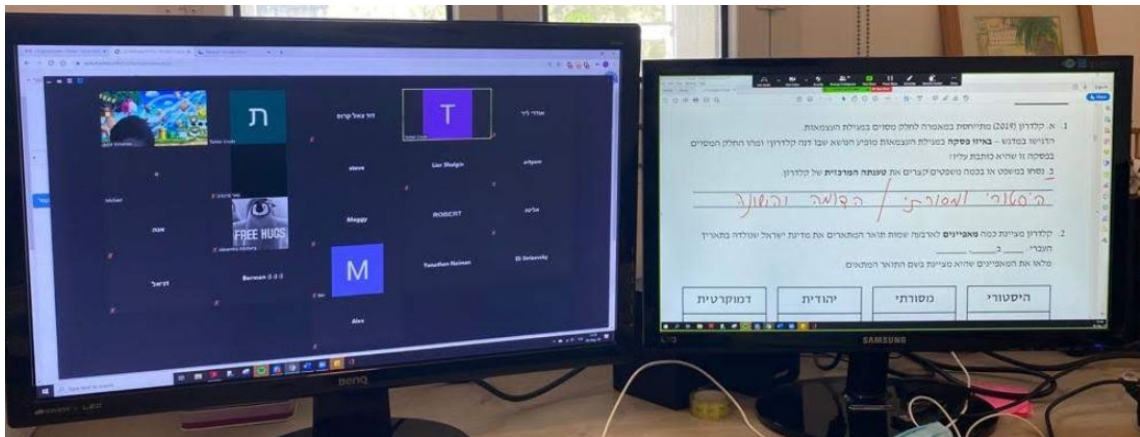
ת

T

חן צאל קרוס

אודי ליר

steve

Lior Shulgin

artyom

Maggy

ROBICAT

אליעם

FREE HUGS

אופה

Berman

Yonathan Reiman

Eli Beilasvkiy

M

דניאל

Alex

BenQ

1. א. קלדרון (2019) מתייחסת במאמרה לחלק מסוים במגילת העצמאות. הדגישו במדוע – באיזו פסקה במגילת העצמאות מופיע הנושא שבו דנה קלדרון? (סרו החלק המסוים בפסקה זו שהיא כותבת עליו)

ב. נסחו במשפט או במספר משפטים קצרים את טענתה המרכזית של קלדרון.

היסטורי / מסורתי / הקדמה והשונה

2. קלדרון מציינת כמה מאפיינים לארבעת שמות תואר המתארים את מדינת ישראל שנולדה בתאריך העברי ___ ב___

מלאו את המאפיינים שהיא מציינת בשם התואר המתאים

| היסטורי | מסורתי | יהודית | דמוקרטית |
|---|---|---|---|

SAMSUNG